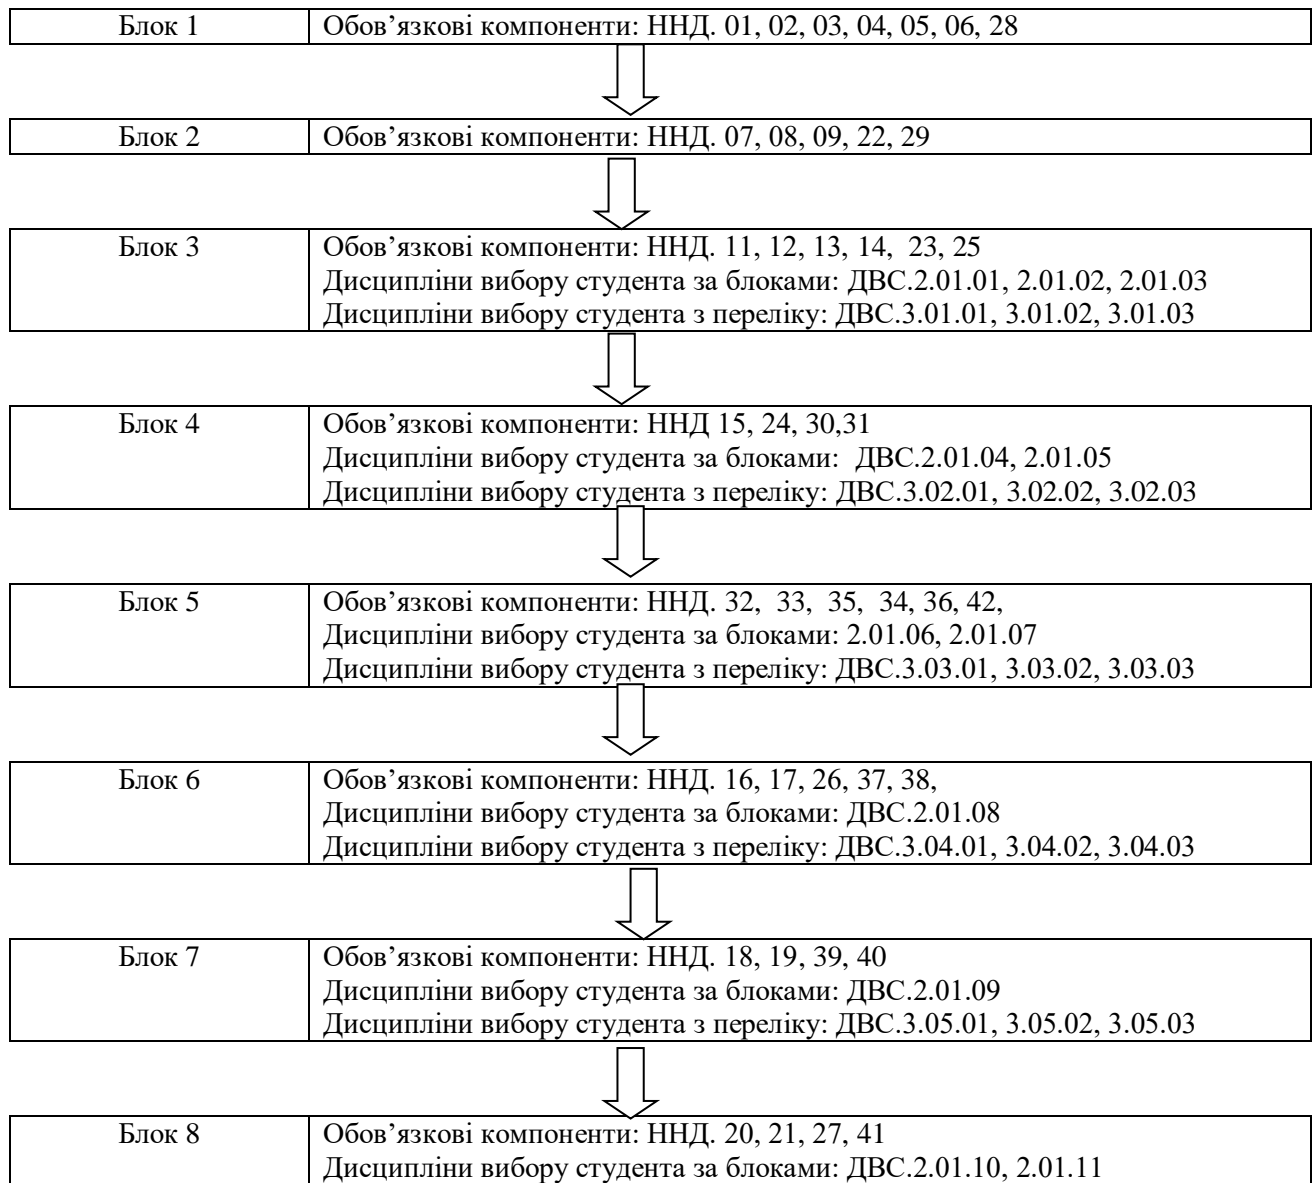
| Блок 1 | Обов’язкові компоненти: ННД. 01, 02, 03, 04, 05, 06, 28 |
|---|---|

| Блок 2 | Обов’язкові компоненти: ННД. 07, 08, 09, 22, 29 |
|---|---|

| Блок 3 | Обов’язкові компоненти: ННД. 11, 12, 13, 14, 23, 25<br>Дисципліни вибору студента за блоками: ДВС.2.01.01, 2.01.02, 2.01.03<br>Дисципліни вибору студента з переліку: ДВС.3.01.01, 3.01.02, 3.01.03 |
|---|---|

| Блок 4 | Обов’язкові компоненти: ННД 15, 24, 30,31<br>Дисципліни вибору студента за блоками: ДВС.2.01.04, 2.01.05<br>Дисципліни вибору студента з переліку: ДВС.3.02.01, 3.02.02, 3.02.03 |
|---|---|

| Блок 5 | Обов’язкові компоненти: ННД. 32, 33, 35, 34, 36, 42,<br>Дисципліни вибору студента за блоками: 2.01.06, 2.01.07<br>Дисципліни вибору студента з переліку: ДВС.3.03.01, 3.03.02, 3.03.03 |
|---|---|

| Блок 6 | Обов’язкові компоненти: ННД. 16, 17, 26, 37, 38,<br>Дисципліни вибору студента за блоками: ДВС.2.01.08<br>Дисципліни вибору студента з переліку: ДВС.3.04.01, 3.04.02, 3.04.03 |
|---|---|

| Блок 7 | Обов’язкові компоненти: ННД. 18, 19, 39, 40<br>Дисципліни вибору студента за блоками: ДВС.2.01.09<br>Дисципліни вибору студента з переліку: ДВС.3.05.01, 3.05.02, 3.05.03 |
|---|---|

| Блок 8 | Обов’язкові компоненти: ННД. 20, 21, 27, 41<br>Дисципліни вибору студента за блоками: ДВС.2.01.10, 2.01.11 |
|---|---|